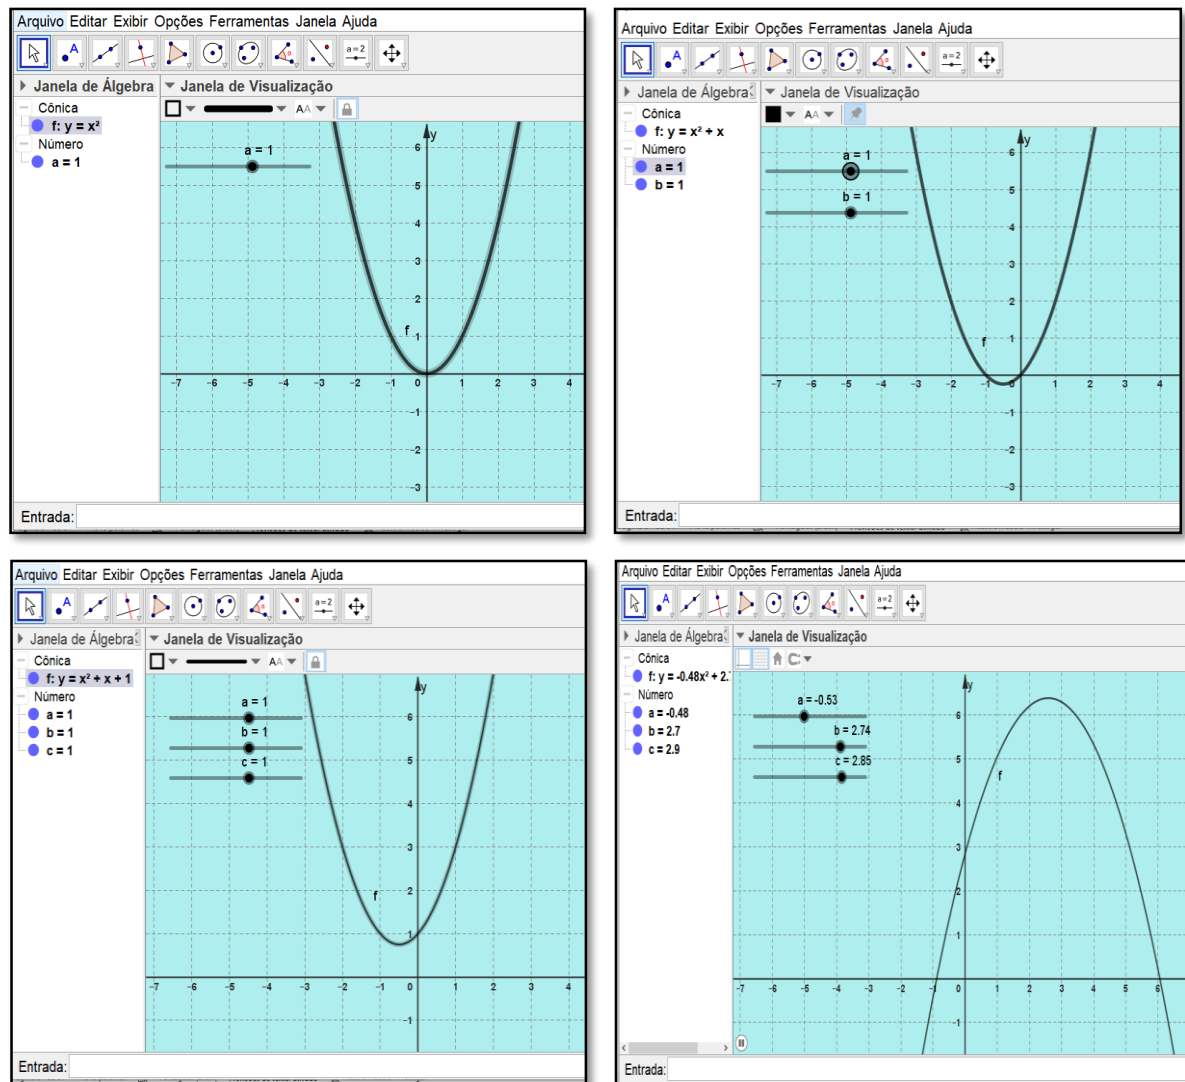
Arquivo Editar Exibir Opções Ferramentas Janela Ajuda

a = 2

Janela de Álgebra
Janela de Visualização
Cônica
f: y = x²
Número
a = 1

AA

a = 1

y
6
5
4
3
2
f
1
-7 -6 -5 -4 -3 -2 -1 0 1 2 3 4
-1
-2
-3

Entrada:

Arquivo Editar Exibir Opções Ferramentas Janela Ajuda

a = 2

Janela de Álgebra
Janela de Visualização
Cônica
f: y = x² + x
Número
a = 1
b = 1

AA

a = 1
b = 1

y
6
5
4
3
2
f
1
-7 -6 -5 -4 -3 -2 -1 0 1 2 3 4
-1
-2
-3

Entrada:

Arquivo Editar Exibir Opções Ferramentas Janela Ajuda

a = 2

Janela de Álgebra
Janela de Visualização
Cônica
f: y = x² + x + 1
Número
a = 1
b = 1
c = 1

AA

a = 1
b = 1
c = 1

y
6
5
4
3
2
f
1
-7 -6 -5 -4 -3 -2 -1 0 1 2 3 4
-1

Entrada:

Arquivo Editar Exibir Opções Ferramentas Janela Ajuda

a = 2

Janela de Álgebra
Janela de Visualização
Cônica
f: y = -0.48x² + 2.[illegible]
Número
a = -0.48
b = 2.7
c = 2.9

a = -0.53
b = 2.74
c = 2.85

y
6
5
f
4
3
2
1
-7 -6 -5 -4 -3 -2 -1 0 1 2 3 4 5 6
-1

Entrada: